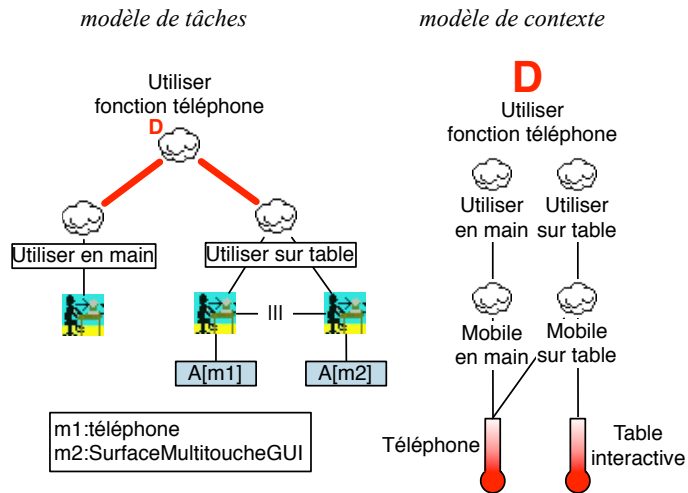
modèle de tâches

Utiliser fonction téléphone

D

Utiliser en main

Utiliser sur table

|||

A[m1]

A[m2]

m1:téléphone
m2:SurfaceMultitoucheGUI

modèle de contexte

D

Utiliser fonction téléphone

Utiliser en main

Utiliser sur table

Mobile en main

Mobile sur table

Téléphone

Table interactive